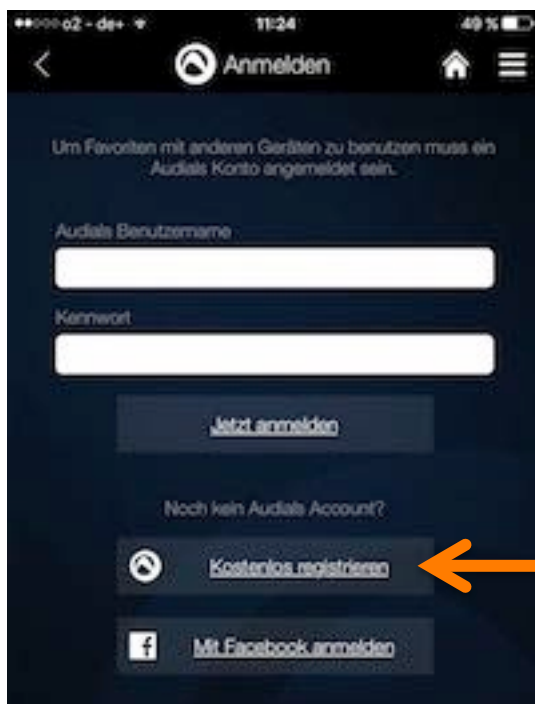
●●○○○ o2 - de+ 11:24 49 %

Anmelden

Um Favoriten mit anderen Geräten zu benutzen muss ein Audials Konto angemeldet sein.

Audials Benutzername

Kennwort

Jetzt anmelden

Noch kein Audials Account?

Kostenlos registrieren

Mit Facebook anmelden